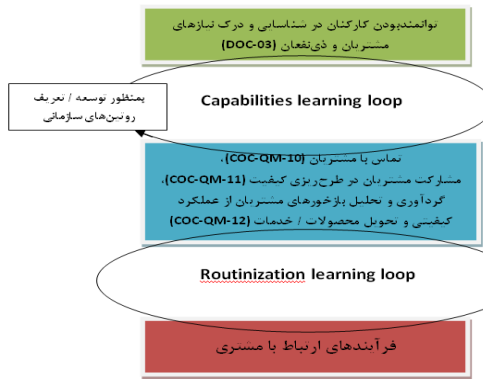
توانمندبودن کارکنان در شناسایی و درک نیازهای مشتریان و ذی‌نفعان (DOC-03)

بمنظور توسعه / تعریف روتین‌های سازمانی

Capabilities learning loop

تماس با مشتریان (COC-QM-10)، مشارکت مشتریان در طرح‌ریزی کیفیت (COC-QM-11)، گردآوری و تحلیل بازخوردهای مشتریان از عملکرد کیفیتی و تحویل محصولات / خدمات (COC-QM-12)

Routinization learning loop

فرآیندهای ارتباط با مشتری